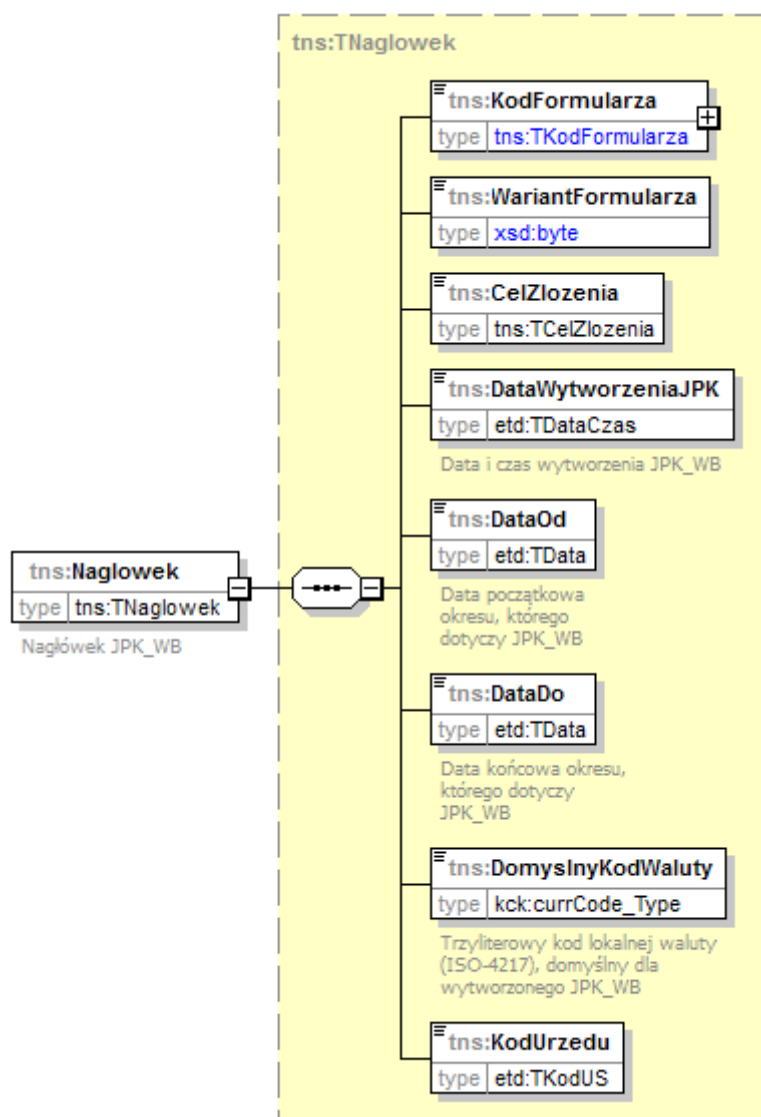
tns:TNaglowek

tns:Naglowek
type tns:TNaglowek
Nagłówek JPK_WB

tns:KodFormularza
type tns:TKodFormularza

tns:WariantFormularza
type xsd:byte

tns:CelZlozenia
type tns:TCelZlozenia

tns:DataWytworzeniaJPK
type etd:TDataCzas
Data i czas wytworzenia JPK_WB

tns:DataOd
type etd:TData
Data początkowa okresu, którego dotyczy JPK_WB

tns:DataDo
type etd:TData
Data końcowa okresu, którego dotyczy JPK_WB

tns:DomyslnyKodWaluty
type kck:currCode_Type
Trzyliterowy kod lokalnej waluty (ISO-4217), domyślny dla wytworzonego JPK_WB

tns:KodUrzedu
type etd:TKodUS